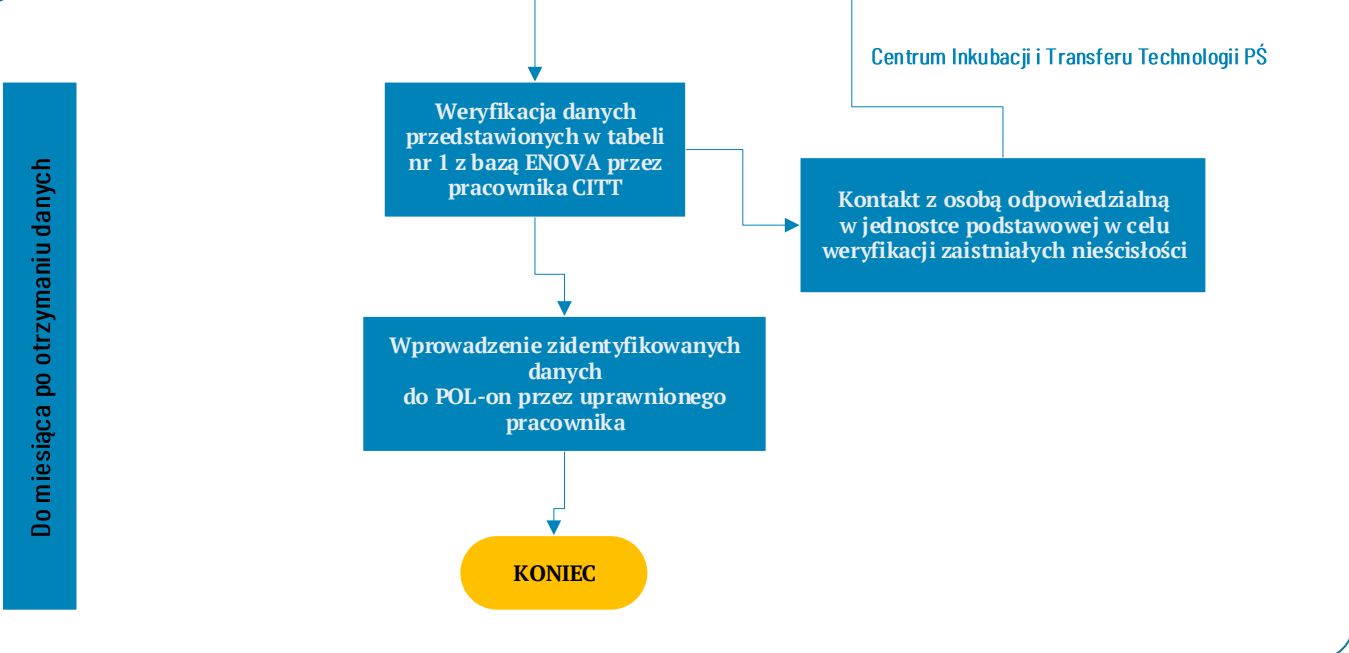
Centrum Inkubacji i Transferu Technologii PŚ

Do miesiąca po otrzymaniu danych

Weryfikacja danych przedstawionych w tabeli nr 1 z bazą ENOVA przez pracownika CITT

Kontakt z osobą odpowiedzialną w jednostce podstawowej w celu weryfikacji zaistniałych nieścisłości

Wprowadzenie zidentyfikowanych danych do POL-on przez uprawnionego pracownika

KONIEC